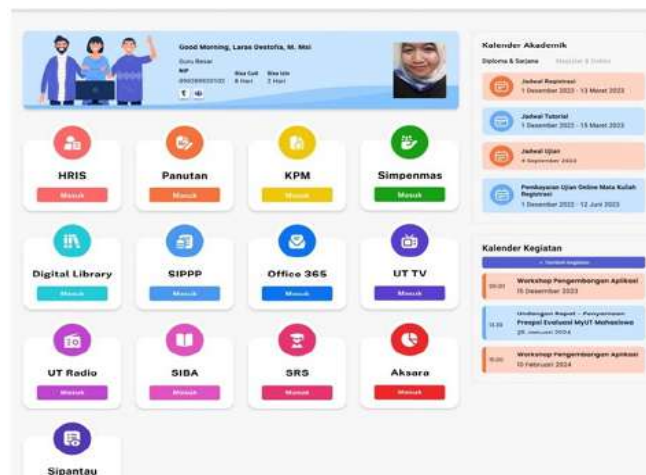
Good Morning, Laras Oestofia, M. Msi
Guru Besar
NIP
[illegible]
Sisa Cuti 6 Hari
Sisa Izin 2 Hari

HRIS
Masuk

Panutan
Masuk

KPM
Masuk

Simpenmas
Masuk

Digital Library
Masuk

SIPPP
Masuk

Office 365
Masuk

UT TV
Masuk

UT Radio
Masuk

SIBA
Masuk

SRS
Masuk

Aksara
Masuk

Sipantau

Kalender Akademik
Diploma & Sarjana
Magister & Doktor

Jadwal Registrasi
1 Desember 2023 - 13 Maret 2023

Jadwal Tutorial
1 Desember 2023 - 15 Maret 2023

Jadwal Ujian
4 September 2023

Pembayaran Ujian Online Mata Kuliah Registrasi
1 Desember 2023 - 12 Juni 2023

Kalender Kegiatan
+ Tambah kegiatan

09.00
Workshop Pengembangan Aplikasi
15 Desember 2023

13.30
Undangan Rapat - Penyerahan
Prespsi Evaluasi MyUT Mahasiswa
28 Januari 2024

15.00
Workshop Pengembangan Aplikasi
10 Februari 2024